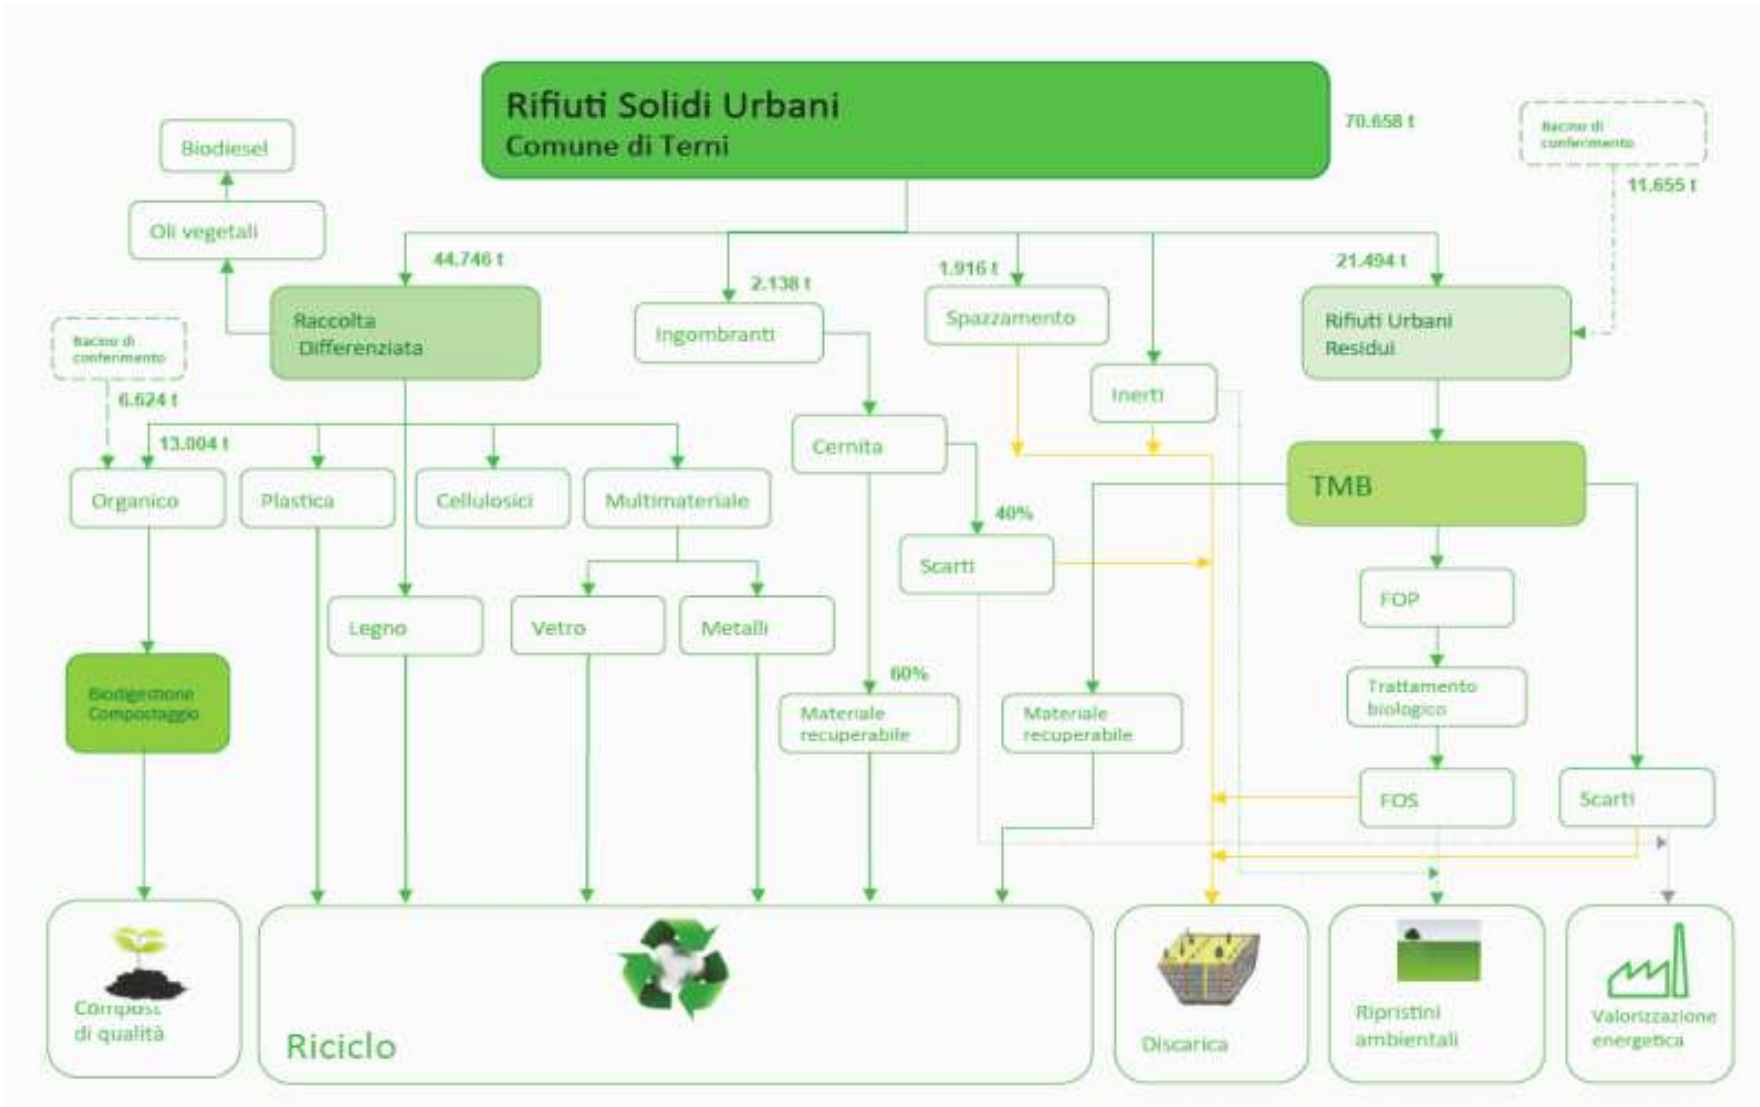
Rifiuti Solidi Urbani
Comune di Terni

70.658 t

Bacino di conferimento

11.655 t

Biodiesel

Oli vegetali

44.746 t

2.138 t

1.916 t

21.494 t

Raccolta Differenziata

Ingombranti

Spazzamento

Rifiuti Urbani Residui

Bacino di conferimento

6.624 t

Inerti

13.004 t

Cernita

TMB

Organico

Plastica

Cellulosici

Multimateriale

40%

Scarti

FOP

Legno

Vetro

Metalli

Biodigestione Compostaggio

60%

Materiale recuperabile

Materiale recuperabile

Trattamento biologico

FOS

Scarti

Compost di qualità

Riciclo

Discarica

Ripristini ambientali

Valorizzazione energetica